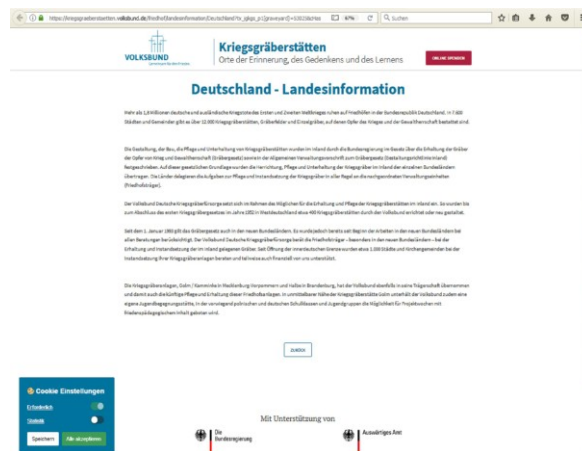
https://kriegsgraeberstaetten.volksbund.de/friedhof/landesinformation/Deutschland?tx_gigkp_p1[graveyard]=10023&chas 67% Suchen

VOLKSBUND

Kriegsgräberstätten
Orte der Erinnerung, des Gedenkens und des Lernens

ONLINE SPENDEN

Deutschland - Landesinformation

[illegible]

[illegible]

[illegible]

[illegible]

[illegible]

ZURÜCK

Cookie Einstellungen
Erforderlich
Statistik
Speichern Alle akzeptieren

Mit Unterstützung von
Die Bundesregierung
Auswärtiges Amt